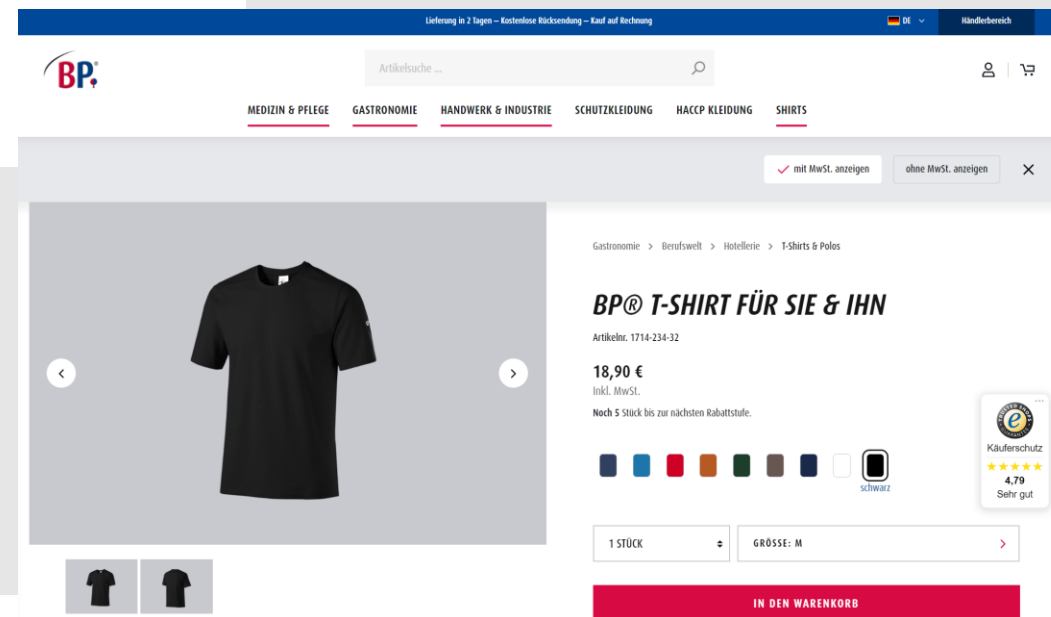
Lieferung in 2 Tagen – Kostenlose Rücksendung – Kauf auf Rechnung

DE

Händlerbereich

BP.

Artikelsuche ...

MEDIZIN & PFLEGE GASTRONOMIE HANDWERK & INDUSTRIE SCHUTZKLEIDUNG HACCP KLEIDUNG SHIRTS

mit MwSt. anzeigen

ohne MwSt. anzeigen

Gastronomie > Berufswelt > Hotellerie > T-Shirts & Polos

BP® T-SHIRT FÜR SIE & IHN

Artikelnr. 1714-234-32

18,90 €

Inkl. MwSt.

Noch 5 Stück bis zur nächsten Rabattstufe.

schwarz

Käuferschutz

4,79

Sehr gut

1 STÜCK

GRÖSSE: M

IN DEN WARENKORB